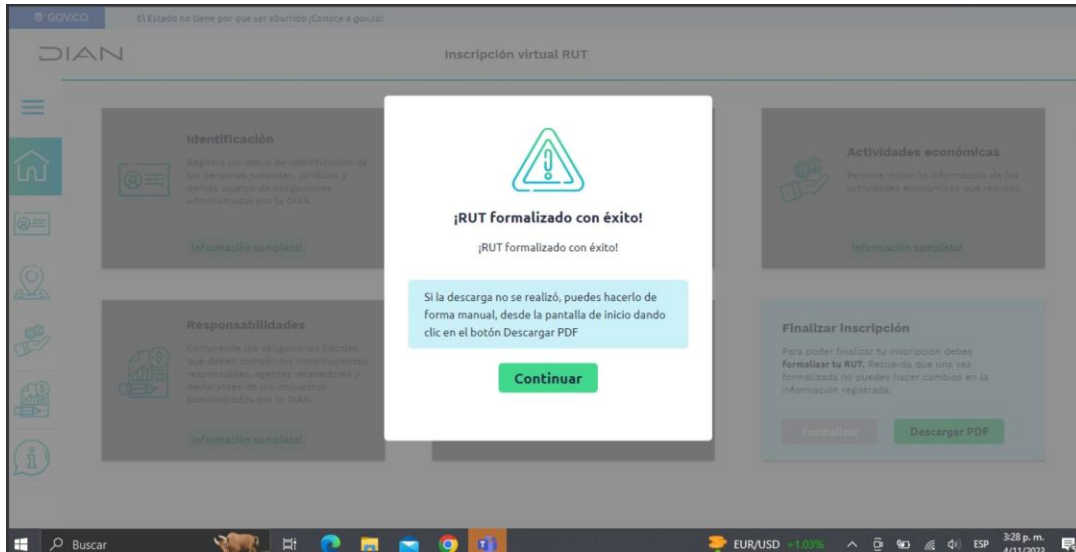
GOV.CO El Estado no tiene por que ser aburrido ¡Conoce a gov.co!

DIAN

Inscripción virtual RUT

Identificación

Registra los datos de identificación de las personas naturales, jurídicas y demás sujetos de obligaciones administradas por la DIAN.

Información completa!

Actividades económicas

Permite incluir la información de las actividades económicas que realizas.

Información completa!

Responsabilidades

Comprende las obligaciones fiscales que deben cumplir los contribuyentes, responsables, agentes retenedores y declarantes de los impuestos administrados por la DIAN.

Información completa!

Finalizar inscripción

Para poder finalizar tu inscripción debes formalizar tu RUT. Recuerda que una vez formalizado no puedes hacer cambios en la información registrada.

Formalizar

Descargar PDF

¡RUT formalizado con éxito!

¡RUT formalizado con éxito!

Si la descarga no se realizó, puedes hacerlo de forma manual, desde la pantalla de inicio dando clic en el botón Descargar PDF

Continuar

Buscar

EUR/USD +1.03%

ESP

3:28 p. m.
4/11/2022